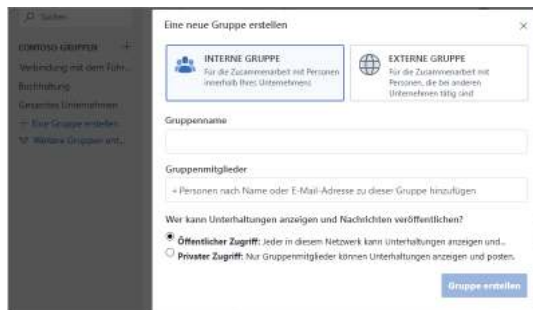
Suchen

CONTOSO GRUPPEN +

Verbindung mit dem Führ...

Buchhaltung

Gesamtes Unternehmen

+ Eine Gruppe erstellen

Weitere Gruppen ent...

Eine neue Gruppe erstellen

×

INTERNE GRUPPE
Für die Zusammenarbeit mit Personen innerhalb Ihres Unternehmens

EXTERNE GRUPPE
Für die Zusammenarbeit mit Personen, die bei anderen Unternehmen tätig sind

Gruppenname

Gruppenmitglieder

+ Personen nach Name oder E-Mail-Adresse zu dieser Gruppe hinzufügen

Wer kann Unterhaltungen anzeigen und Nachrichten veröffentlichen?

Öffentlicher Zugriff: Jeder in diesem Netzwerk kann Unterhaltungen anzeigen und...

Privater Zugriff: Nur Gruppenmitglieder können Unterhaltungen anzeigen und posten.

Gruppe erstellen